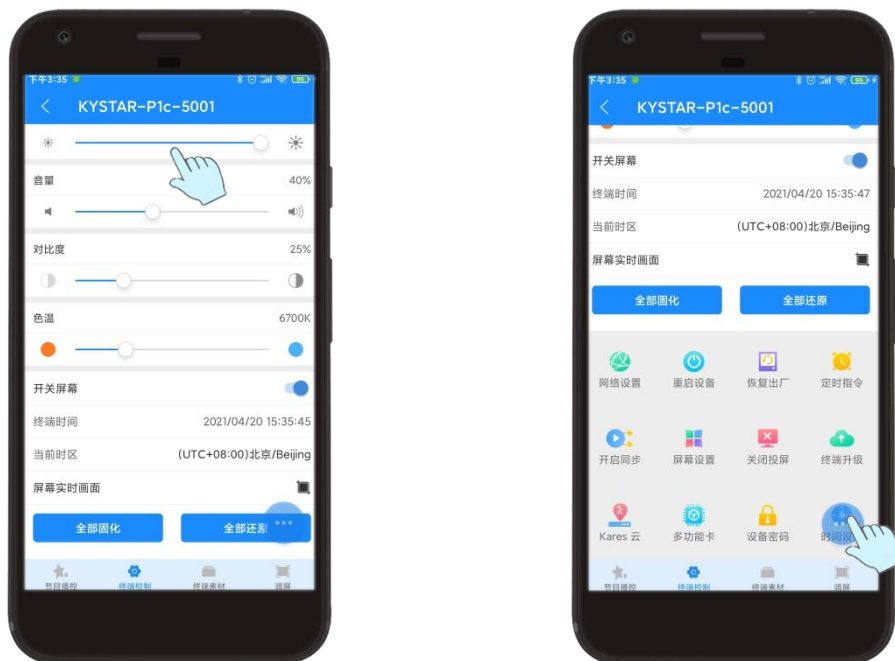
下午3:35

KYSTAR-P1c-5001

音量 40%

对比度 25%

色温 6700K

开关屏幕

终端时间 2021/04/20 15:35:45

当前时区 (UTC+08:00)北京/Beijing

屏幕实时画面

全部固化

全部还原

节目播控

终端控制

终端素材

投屏

下午3:35

KYSTAR-P1c-5001

开关屏幕

终端时间 2021/04/20 15:35:47

当前时区 (UTC+08:00)北京/Beijing

屏幕实时画面

全部固化

全部还原

网络设置

重启设备

恢复出厂

定时指令

开启同步

屏幕设置

关闭投屏

终端升级

Kares 云

多功能卡

设备密码

时间设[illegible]

节目播控

终端控制

终端素材

投屏